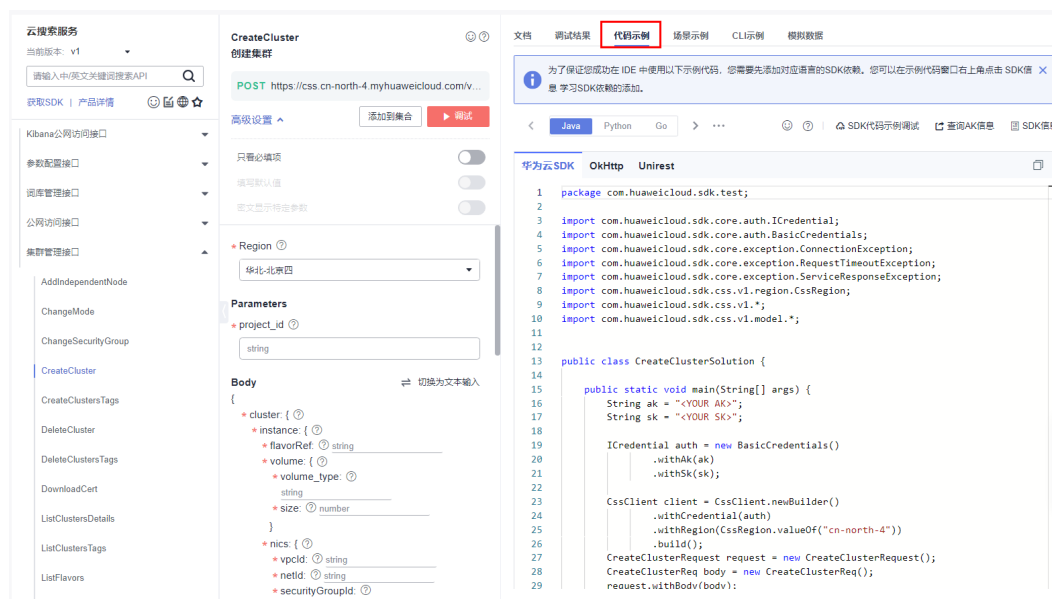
云搜索服务
当前版本: v1
请输入中/英文关键词搜索API
获取SDK | 产品详情
Kibana公网访问接口
参数配置接口
词库管理接口
公网访问接口
集群管理接口
AddIndependentNode
ChangeMode
ChangeSecurityGroup
CreateCluster
CreateClustersTags
DeleteCluster
DeleteClustersTags
DownloadCert
ListClustersDetails
ListClustersTags
ListFlavors

CreateCluster
创建集群
POST https://css.cn-north-4.myhuaweicloud.com/v...
高级设置
添加到集合
调试
只看必填项
填写默认值
密文显示特定参数
* Region
华北-北京四
Parameters
* project_id
string
Body
切换为文本输入
{
* cluster: {
* instance: {
* flavorRef: string
* volume: {
* volume_type:
string
* size: number
}
* nics: {
* vpcId: string
* netId: string
* securityGroupId:

文档 调试结果 代码示例 场景示例 CLI示例 模拟数据
为了保证您成功在 IDE 中使用以下示例代码，您需要先添加对应语言的SDK依赖。您可以在示例代码窗口右上角点击 SDK信息 学习SDK依赖的添加。
Java Python Go
SDK代码示例调试 查询AK信息 SDK信
华为云SDK OkHttp Unirest

```
1 package com.huaweicloud.sdk.test;
2
3 import com.huaweicloud.sdk.core.auth.ICredential;
4 import com.huaweicloud.sdk.core.auth.BasicCredentials;
5 import com.huaweicloud.sdk.core.exception.ConnectionException;
6 import com.huaweicloud.sdk.core.exception.RequestTimeoutException;
7 import com.huaweicloud.sdk.core.exception.ServiceResponseException;
8 import com.huaweicloud.sdk.css.v1.region.CssRegion;
9 import com.huaweicloud.sdk.css.v1.*;
10 import com.huaweicloud.sdk.css.v1.model.*;
11
12
13 public class CreateClusterSolution {
14
15     public static void main(String[] args) {
16         String ak = "<YOUR AK>";
17         String sk = "<YOUR SK>";
18
19         ICredential auth = new BasicCredentials()
20                 .withAk(ak)
21                 .withSk(sk);
22
23         CssClient client = CssClient.newBuilder()
24                 .withCredential(auth)
25                 .withRegion(CssRegion.valueOf("cn-north-4"))
26                 .build();
27         CreateClusterRequest request = new CreateClusterRequest();
28         CreateClusterReq body = new CreateClusterReq();
29         request.withBody(body);
```